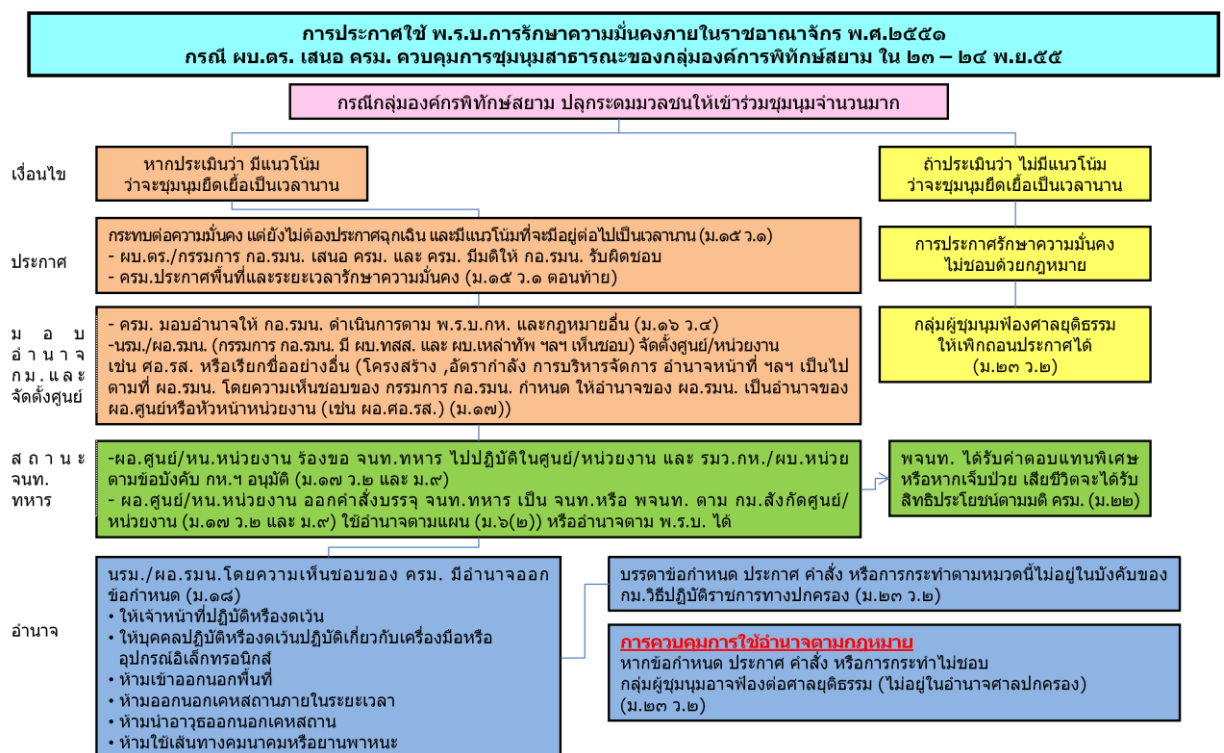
การประกาศใช้ พ.ร.บ.การรักษาความมั่นคงภายในราชอาณาจักร พ.ศ.๒๕๕๑
กรณี ผบ.ตร. เสนอ ครม. ควบคุมการชุมนุมสาธารณะของกลุ่มองค์การพิทักษ์สยาม ใน ๒๓ – ๒๔ พ.ย.๕๕

กรณีกลุ่มองค์กรพิทักษ์สยาม ปลุกระดมมวลชนให้เข้าร่วมชุมนุมจำนวนมาก

เงื่อนไข

หากประเมินว่า มีแนวโน้ม ว่าจะชุมนุมยืดเยื้อเป็นเวลานาน

ถ้าประเมินว่า ไม่มีแนวโน้ม ว่าจะชุมนุมยืดเยื้อเป็นเวลานาน

ประกาศ

กระทบต่อความมั่นคง แต่ยังไม่ต้องประกาศฉุกเฉิน และมีแนวโน้มที่จะมีอยู่ต่อไปเป็นเวลานาน (ม.๑๕ ว.๑)
- ผบ.ตร./กรรมการ กอ.รมน. เสนอ กอ.รมน. และ ครม. มีมติให้ กอ.รมน. รับผิดชอบ
- ครม.ประกาศพื้นที่และระยะเวลารักษาความมั่นคง (ม.๑๕ ว.๑ ตอนท้าย)

การประกาศรักษาความมั่นคง ไม่ชอบด้วยกฎหมาย

มอบอำนาจ กม.และ จัดตั้งศูนย์

- ครม. มอบอำนาจให้ กอ.รมน. ดำเนินการตาม พ.ร.บ.กห. และกฎหมายอื่น (ม.๑๖ ว.๔)
-นรม./ผอ.รมน. (กรรมการ กอ.รมน. มี ผบ.ทสส. และ ผบ.เหล่าทัพ ฯลฯ เห็นชอบ) จัดตั้งศูนย์/หน่วยงาน เช่น ศอ.รส. หรือเรียกชื่ออย่างอื่น (โครงสร้าง ,อัตรากำลัง การบริหารจัดการ อำนาจหน้าที่ ฯลฯ เป็นไปตามที่ ผอ.รมน. โดยความเห็นชอบของ กรรมการ กอ.รมน. กำหนด ให้อำนาจของ ผอ.รมน. เป็นอำนาจของ ผอ.ศูนย์หรือหัวหน้าหน่วยงาน (เช่น ผอ.ศอ.รส.) (ม.๑๗))

กลุ่มผู้ชุมนุมฟ้องศาลยุติธรรม ให้เพิกถอนประกาศได้ (ม.๒๓ ว.๒)

สถานะ จนท. ทหาร

-ผอ.ศูนย์/หน.หน่วยงาน ร้องขอ จนท.ทหาร ไปปฏิบัติในศูนย์/หน่วยงาน และ รมว.กห./ผบ.หน่วย ตามข้อบังคับ กห.ฯ อนุมัติ (ม.๑๗ ว.๒ และ ม.๙)
- ผอ.ศูนย์/หน.หน่วยงาน ออกคำสั่งบรรจุ จนท.ทหาร เป็น จนท.หรือ พจนท. ตาม กม.สังกัดศูนย์/หน่วยงาน (ม.๑๗ ว.๒ และ ม.๙) ใช้อำนาจตามแผน (ม.๖(๒)) หรืออำนาจตาม พ.ร.บ. ได้

พจนท. ได้รับค่าตอบแทนพิเศษ หรือหากเจ็บป่วย เสียชีวิตจะได้รับสิทธิประโยชน์ตามมติ ครม. (ม.๒๒)

อำนาจ

นรม./ผอ.รมน.โดยความเห็นชอบของ ครม. มีอำนาจออกข้อกำหนด (ม.๑๘)
• ให้เจ้าหน้าที่ปฏิบัติหรืองดเว้น
• ให้บุคคลปฏิบัติหรืองดเว้นปฏิบัติเกี่ยวกับเครื่องมือหรืออุปกรณ์อิเล็กทรอนิกส์
• ห้ามเข้าออกนอกพื้นที่
• ห้ามออกนอกเคหสถานภายในระยะเวลา
• ห้ามนำอาวุธออกนอกเคหสถาน
• ห้ามใช้เส้นทางคมนาคมหรือยานพาหนะ

บรรดาข้อกำหนด ประกาศ คำสั่ง หรือการกระทำตามหมวดนี้ไม่อยู่ในบังคับของ กม.วิธีปฏิบัติราชการทางปกครอง (ม.๒๓ ว.๒)

การควบคุมการใช้อำนาจตามกฎหมาย
หากข้อกำหนด ประกาศ คำสั่ง หรือการกระทำไม่ชอบ กลุ่มผู้ชุมนุมอาจฟ้องต่อศาลยุติธรรม (ไม่อยู่ในอำนาจศาลปกครอง) (ม.๒๓ ว.๒)